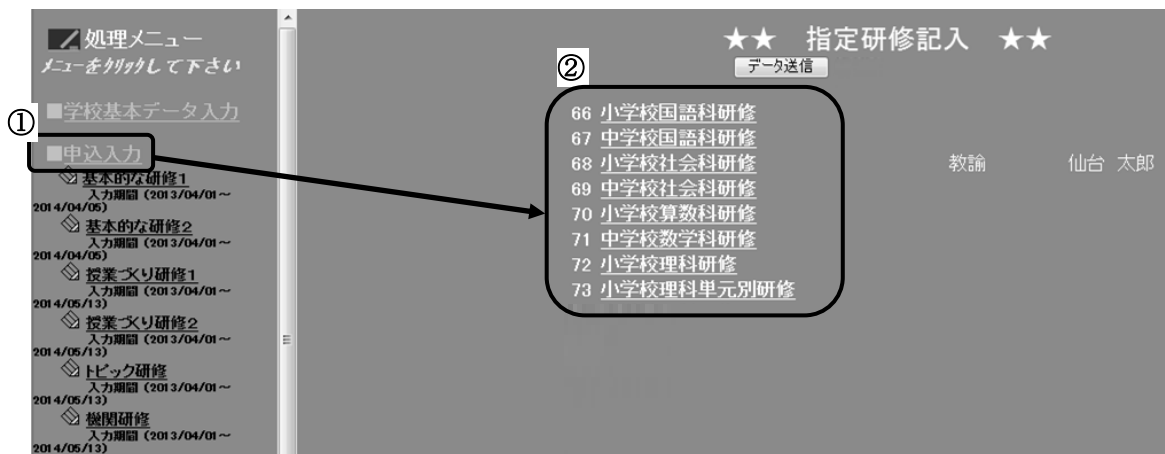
処理メニュー
メニューをクリックして下さい

■学校基本データ入力

①

■申込入力

基本的な研修1
入力期間（2013/04/01～2014/04/05）

基本的な研修2
入力期間（2013/04/01～2014/04/05）

授業づくり研修1
入力期間（2013/04/01～2014/05/13）

授業づくり研修2
入力期間（2013/04/01～2014/05/13）

トピック研修
入力期間（2013/04/01～2014/05/13）

機関研修
入力期間（2013/04/01～2014/05/13）

★★ 指定研修記入 ★★

データ送信

②

66 小学校国語科研修
67 中学校国語科研修
68 小学校社会科研修
69 中学校社会科研修
70 小学校算数科研修
71 中学校数学科研修
72 小学校理科研修
73 小学校理科単元別研修

教諭 仙台 太郎